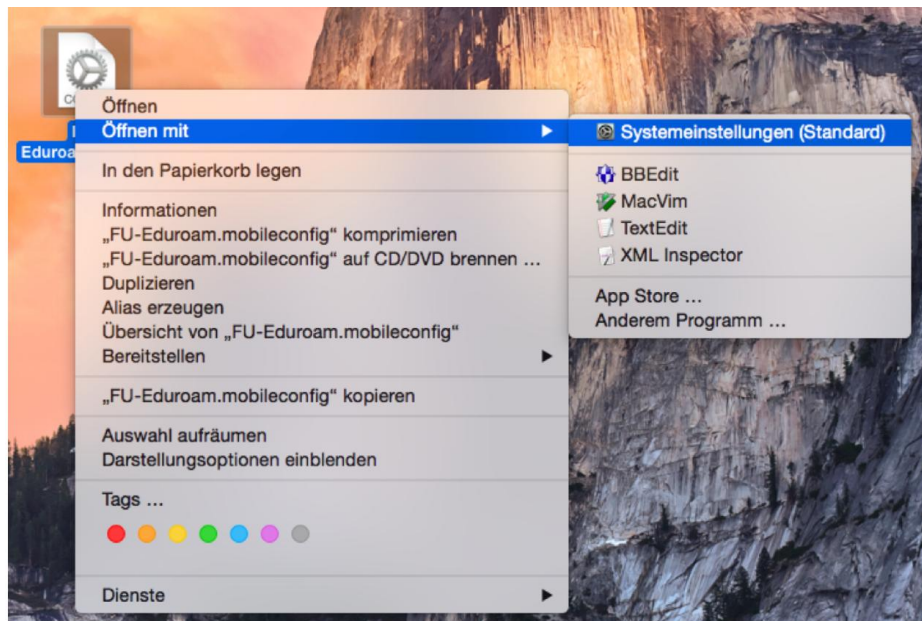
Eduroa

Öffnen
Öffnen mit
In den Papierkorb legen
Informationen
„FU-Eduroam.mobileconfig" komprimieren
„FU-Eduroam.mobileconfig" auf CD/DVD brennen ...
Duplizieren
Alias erzeugen
Übersicht von „FU-Eduroam.mobileconfig"
Bereitstellen
„FU-Eduroam.mobileconfig" kopieren
Auswahl aufräumen
Darstellungsoptionen einblenden
Tags ...
Dienste

Systemeinstellungen (Standard)
BBEdit
MacVim
TextEdit
XML Inspector
App Store ...
Anderem Programm ...